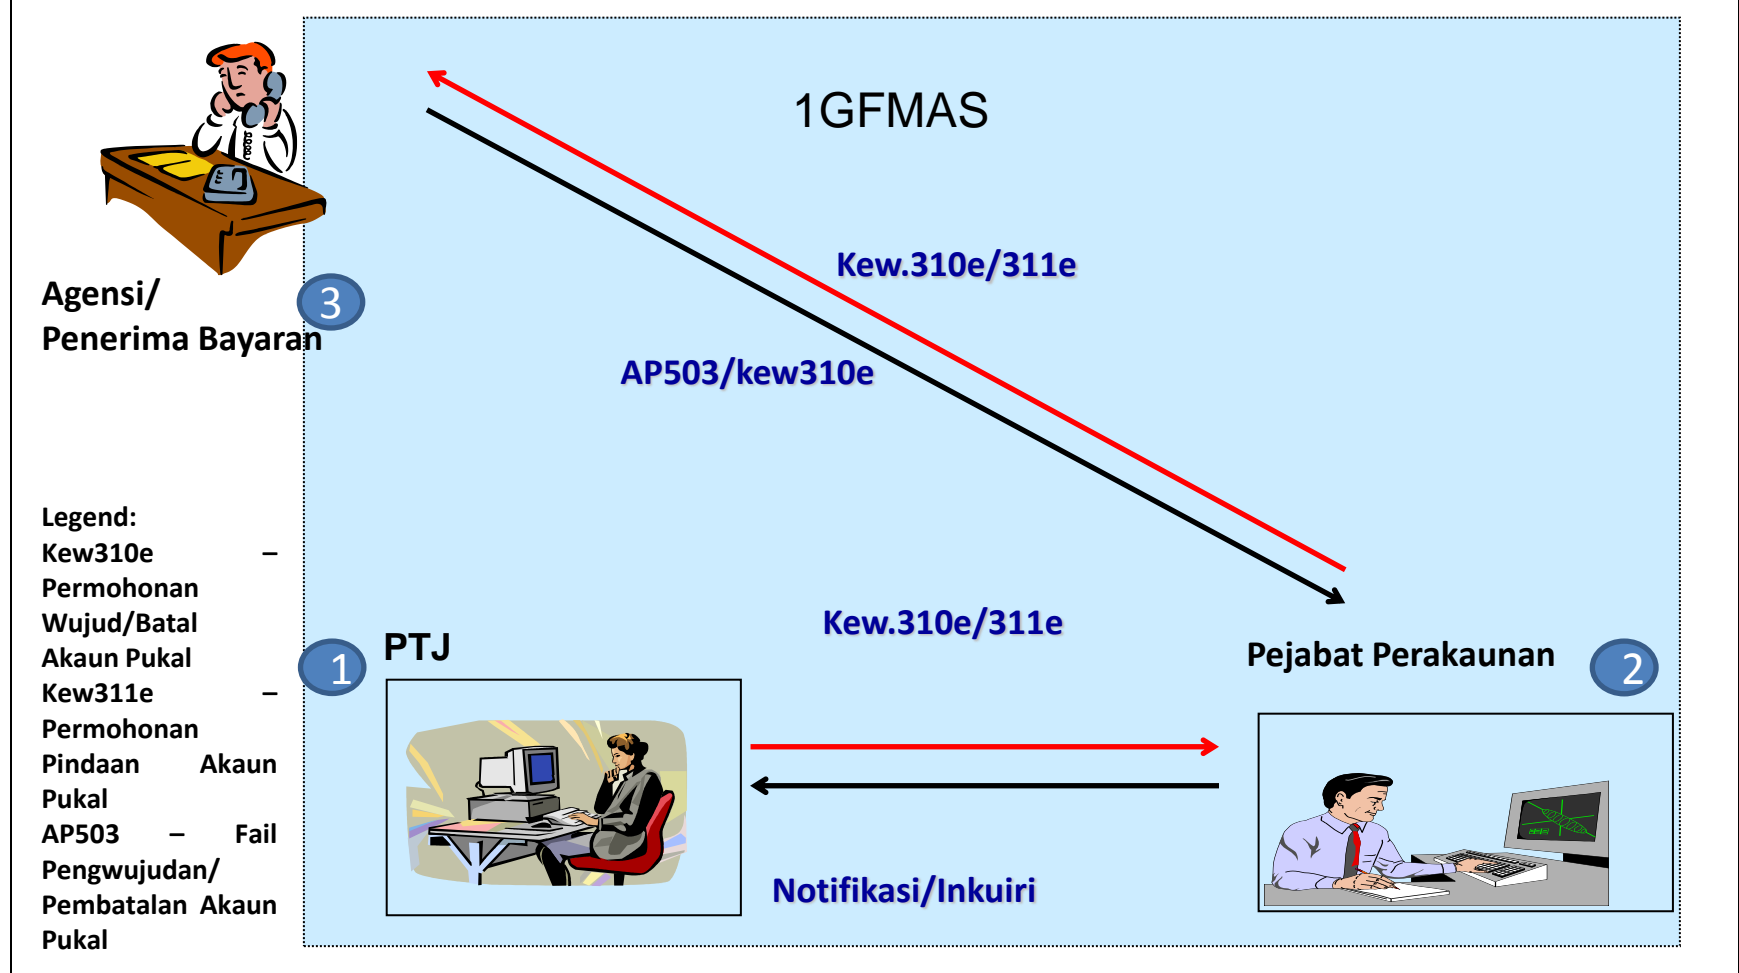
1GFMAS

Agensi/
Penerima Bayaran

3

Kew.310e/311e

AP503/kew310e

Legend:
Kew310e – Permohonan Wujud/Batal Akaun Pukal
Kew311e – Permohonan Pindaan Akaun Pukal
AP503 – Fail Pengwujudan/ Pembatalan Akaun Pukal

1

PTJ

Kew.310e/311e

Pejabat Perakaunan

2

Notifikasi/Inkuiri